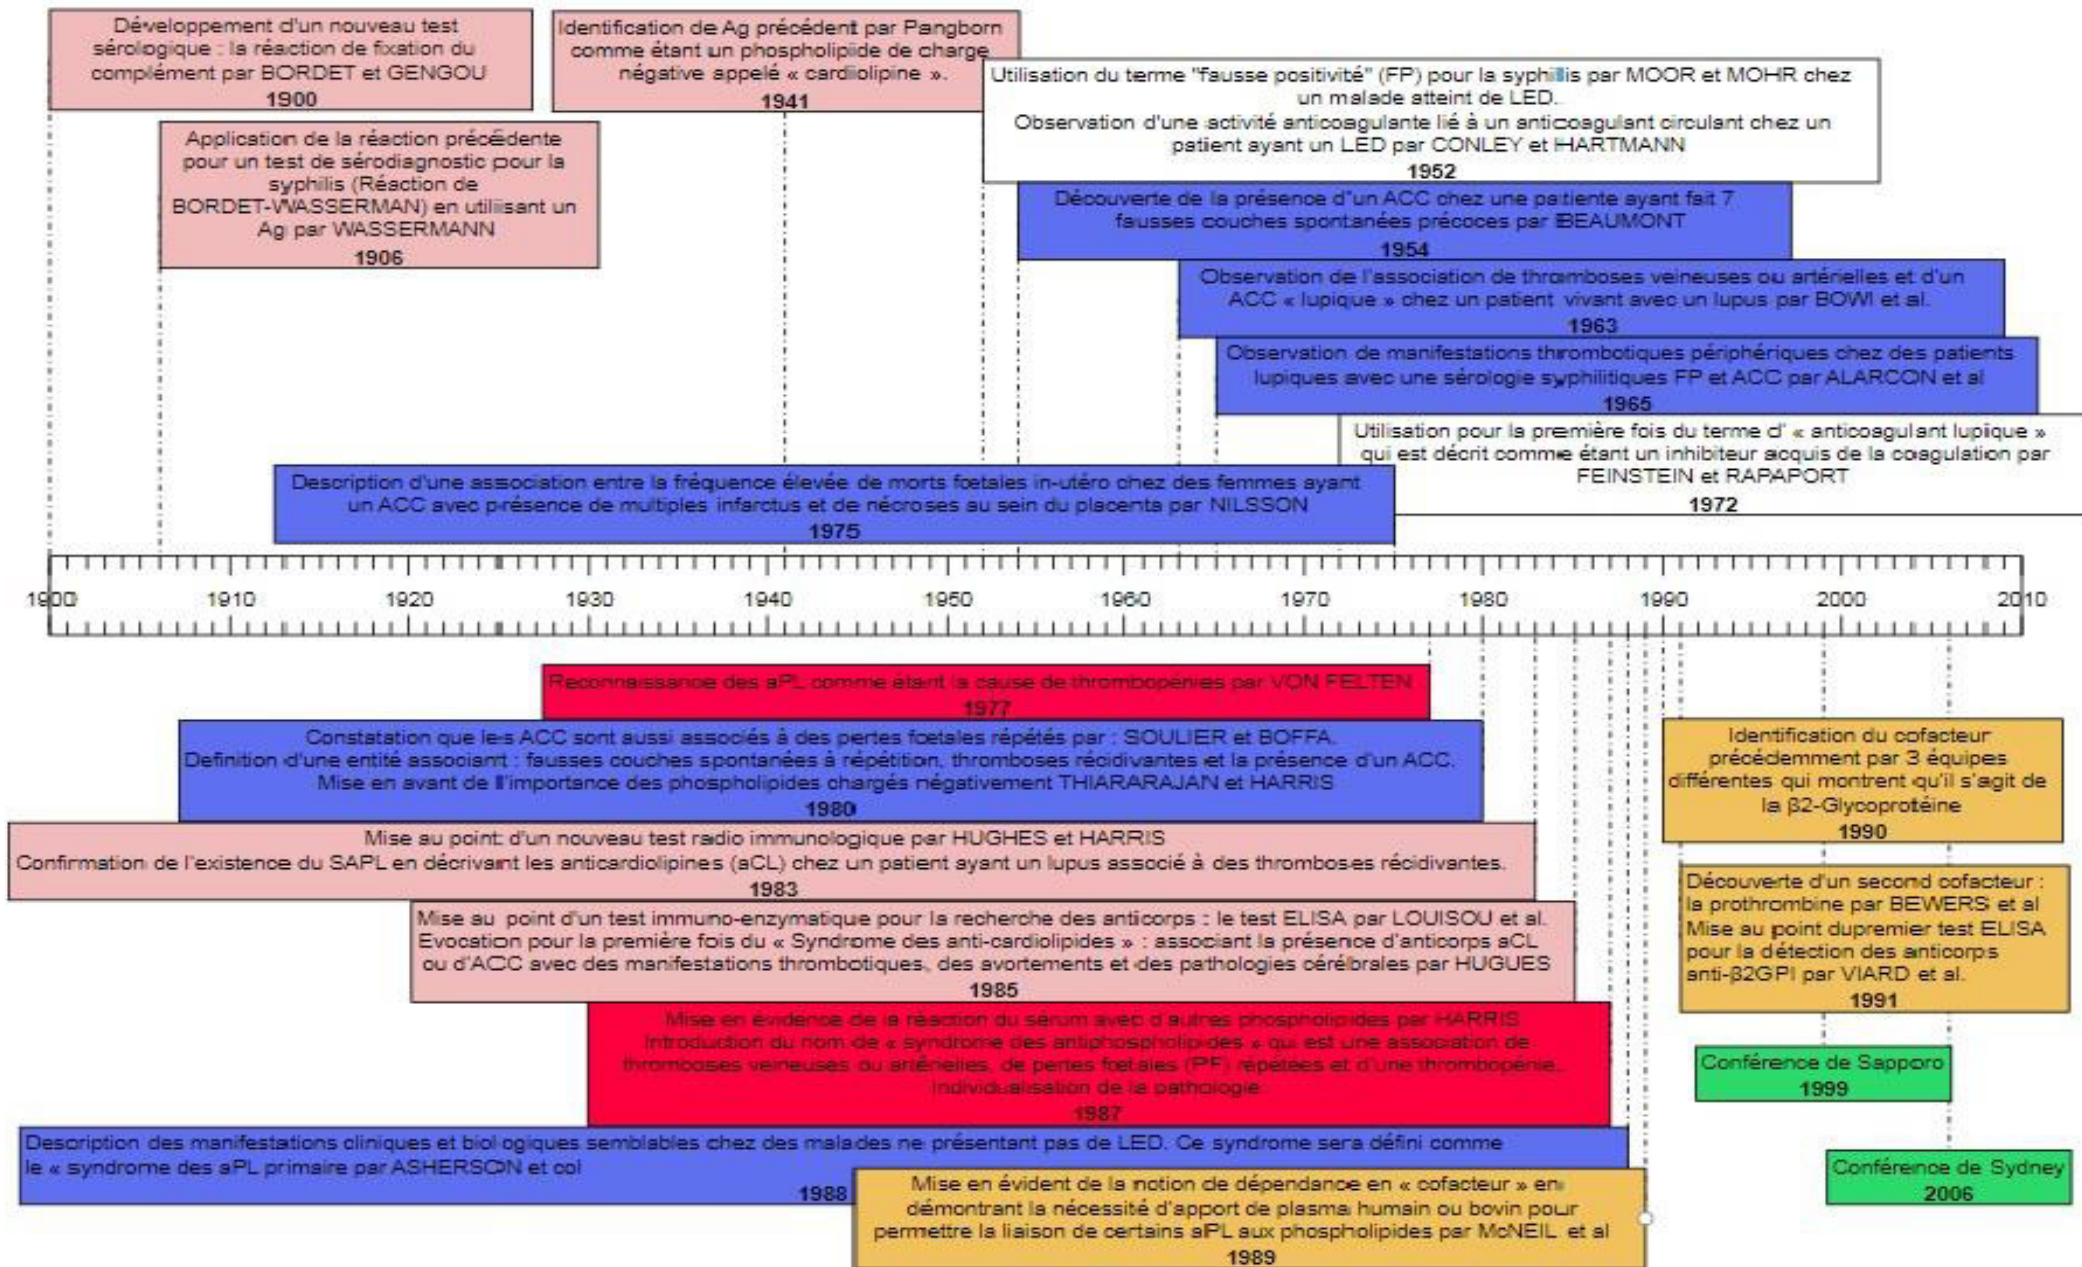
Développement d'un nouveau test sérologique : la réaction de fixation du complément par BORDET et GENGOU
1900

Identification de Ag précédent par Pangborn comme étant un phospholipide de charge négative appelé « cardiolipine ».
1941

Utilisation du terme "fausse positivité" (FP) pour la syphilis par MOOR et MOHR chez un malade atteint de LED.
Observation d'une activité anticoagulante lié à un anticoagulant circulant chez un patient ayant un LED par CONLEY et HARTMANN
1952

Application de la réaction précédente pour un test de sérodiagnostic pour la syphilis (Réaction de BORDET-WASSERMAN) en utilisant un Ag par WASSERMANN
1906

Découverte de la présence d'un ACC chez une patiente ayant fait 7 fausses couches spontanées précoces par BEAUMONT
1954

Observation de l'association de thromboses veineuses ou artérielles et d'un ACC « lupique » chez un patient vivant avec un lupus par BOWI et al.
1963

Observation de manifestations thrombotiques périphériques chez des patients lupiques avec une sérologie syphilitiques FP et ACC par ALARCON et al
1965

Utilisation pour la première fois du terme d' « anticoagulant lupique » qui est décrit comme étant un inhibiteur acquis de la coagulation par FEINSTEIN et RAPAPORT
1972

Description d'une association entre la fréquence élevée de morts foetales in-utéro chez des femmes ayant un ACC avec présence de multiples infarctus et de nécroses au sein du placenta par NILSSON
1975

1900 1910 1920 1930 1940 1950 1960 1970 1980 1990 2000 2010

Reconnaissance des aPL comme étant la cause de thrombopénies par VON FELTEN
1977

Constatation que les ACC sont aussi associés à des pertes foetales répétés par : SOULIER et BOFFA.
Definition d'une entité associant : fausses couches spontanées à répétition, thromboses récidivantes et la présence d'un ACC.
Mise en avant de l'importance des phospholipides chargés négativement THIARARAJAN et HARRIS
1980

Identification du cofacteur précédemment par 3 équipes différentes qui montrent qu'il s'agit de la β2-Glycoprotéine
1990

Mise au point d'un nouveau test radio immunologique par HUGHES et HARRIS
Confirmation de l'existence du SAPL en décrivant les anticardiolipines (aCL) chez un patient ayant un lupus associé à des thromboses récidivantes.
1983

Découverte d'un second cofacteur : la prothrombine par BEWERS et al
Mise au point dupremier test ELISA pour la détection des anticorps anti-β2GPI par VIARD et al.
1991

Mise au point d'un test immuno-enzymatique pour la recherche des anticorps : le test ELISA par LOUISOU et al.
Evocation pour la première fois du « Syndrome des anti-cardiolipides » : associant la présence d'anticorps aCL ou d'ACC avec des manifestations thrombotiques, des avortements et des pathologies cérébrales par HUGUES
1985

Mise en évidence de la réaction du sérum avec d'autres phospholipides par HARRIS
Introduction du nom de « syndrome des antiphospholipides » qui est une association de thromboses veineuses ou artérielles, de pertes foetales (PF) répétées et d'une thrombopénie.
Individualisation de la pathologie
1987

Conférence de Sapporo
1999

Description des manifestations cliniques et biologiques semblables chez des malades ne présentant pas de LED. Ce syndrome sera défini comme le « syndrome des aPL primaire par ASHERSON et col
1988

Conférence de Sydney
2006

Mise en évident de la notion de dépendance en « cofacteur » en démontrant la nécessité d'apport de plasma humain ou bovin pour permettre la liaison de certains aPL aux phospholipides par McNEIL et al
1989